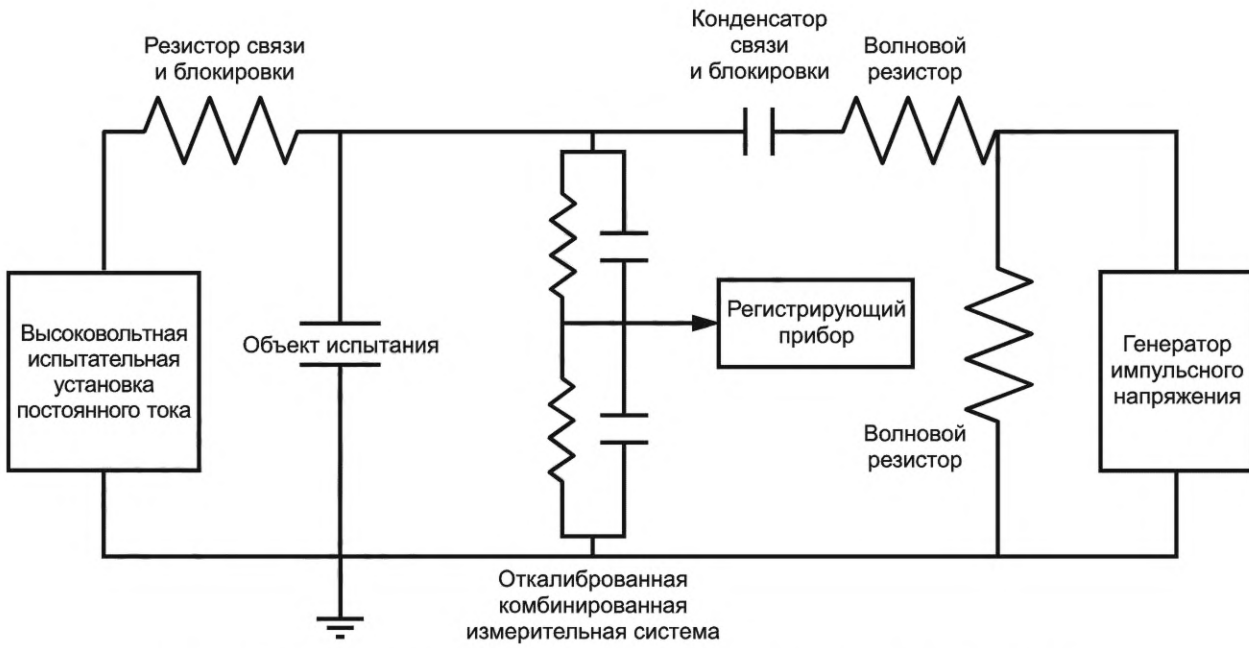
Резистор связи и блокировки

Конденсатор связи и блокировки

Волновой резистор

Высоковольтная испытательная установка постоянного тока

Объект испытания

Регистрирующий прибор

Генератор импульсного напряжения

Волновой резистор

Откалиброванная комбинированная измерительная система